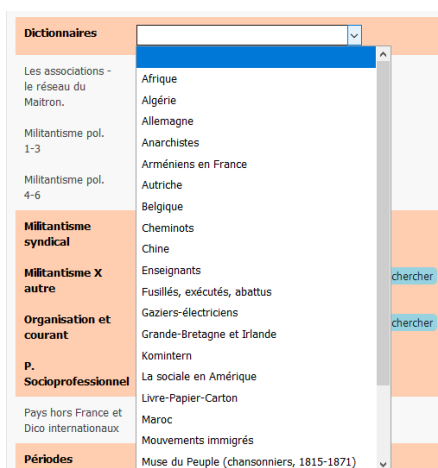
Dictionnaires

Les associations - le réseau du Maitron.

Militantisme pol. 1-3

Militantisme pol. 4-6

Militantisme syndical

Militantisme X autre

Organisation et courant

P. Socioprofessionnel

Pays hors France et Dico internatonaux

Périodes

Afrique
Algérie
Allemagne
Anarchistes
Arméniens en France
Autriche
Belgique
Cheminots
Chine
Enseignants
Fusillés, exécutés, abattus
Gaziers-électriciens
Grande-Bretagne et Irlande
Komintern
La sociale en Amérique
Livre-Papier-Carton
Maroc
Mouvements immigrés
Muse du Peuple (chansonniers, 1815-1871)

chercher

chercher